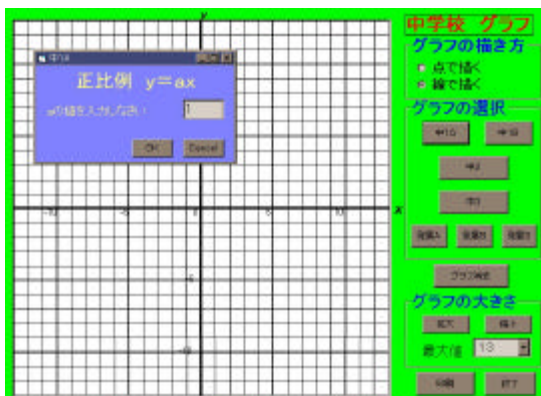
中学校　グラフ
グラフの描き方
点で描く
線で描く
グラフの選択
中1①
中1②
中2
中3
発展A
発展B
発展C
グラフ消去
グラフの大きさ
拡大
縮小
最大値 13
印刷
終了

y
x
-10
-5
0
5
10
-5
-10

中1①
正比例　y＝ax
aの値を入力しなさい　1
OK
Cancel